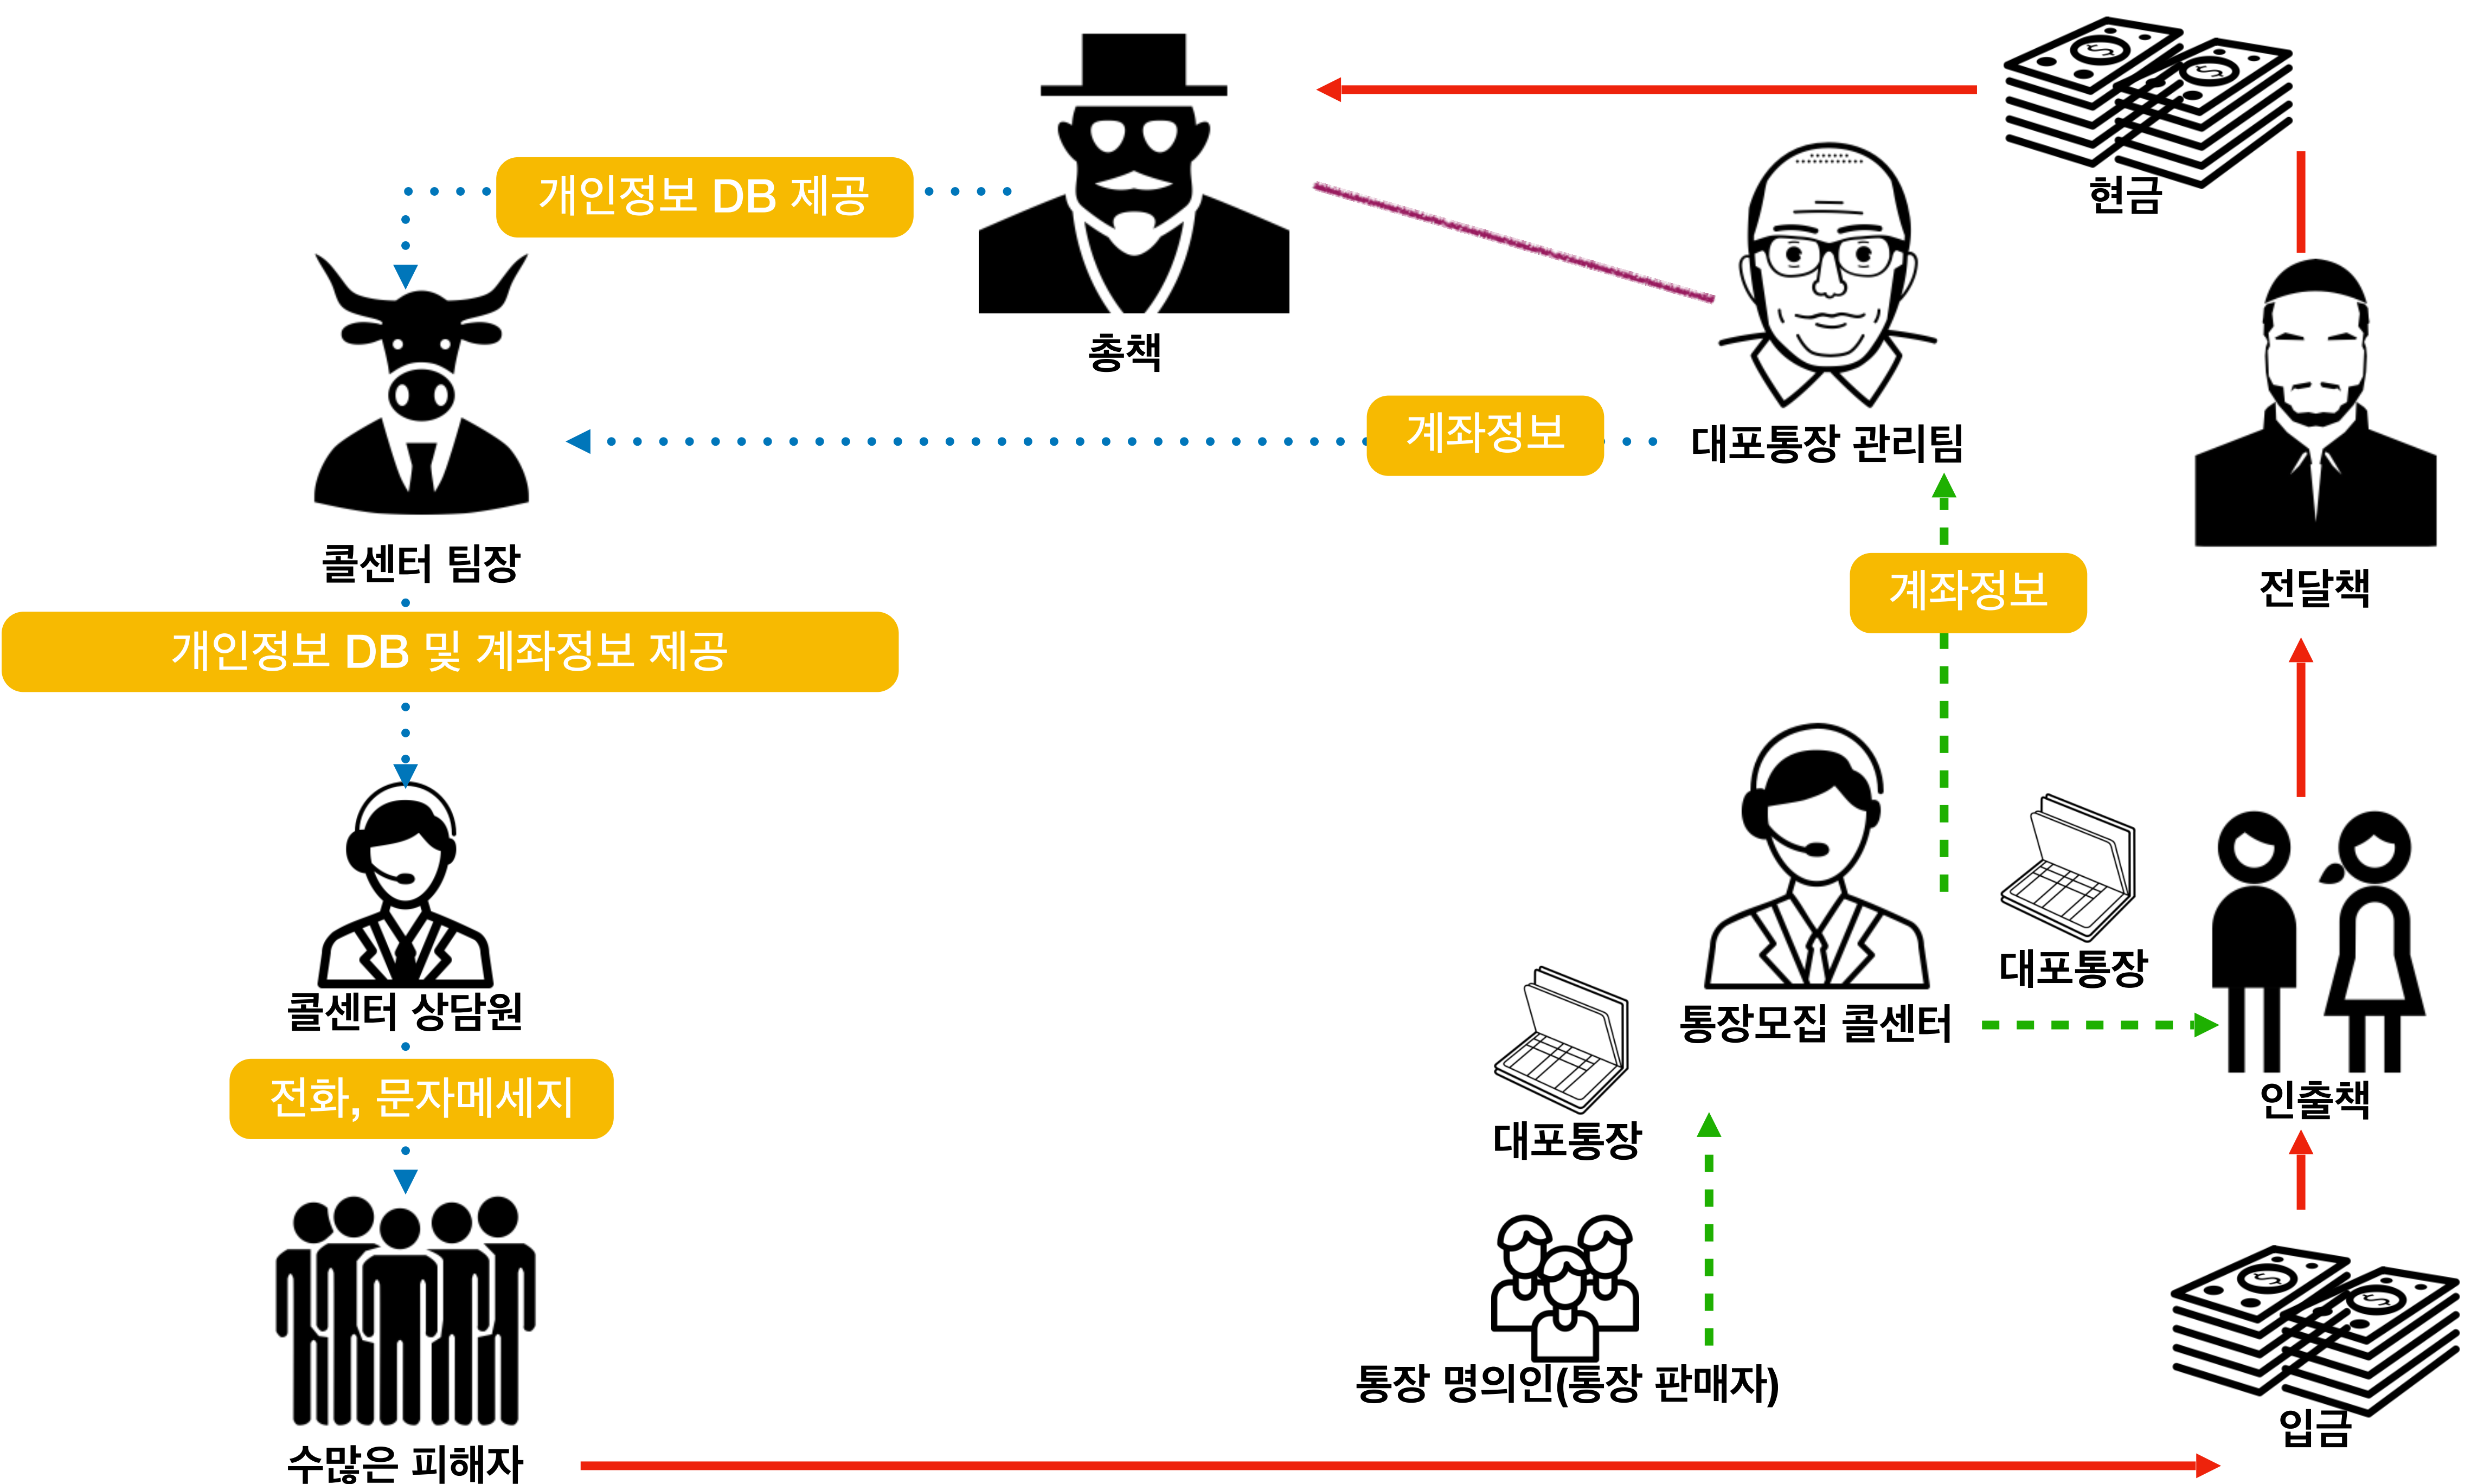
개인정보 DB 제공

총책

현금

콜센터 팀장

계좌정보

대표통장 관리팀

전달책

계좌정보

개인정보 DB 및 계좌정보 제공

콜센터 상담원

대표통장

통장모집 콜센터

인출책

전화, 문자메세지

대표통장

통장 명의인(통장 판매자)

입금

수많은 피해자